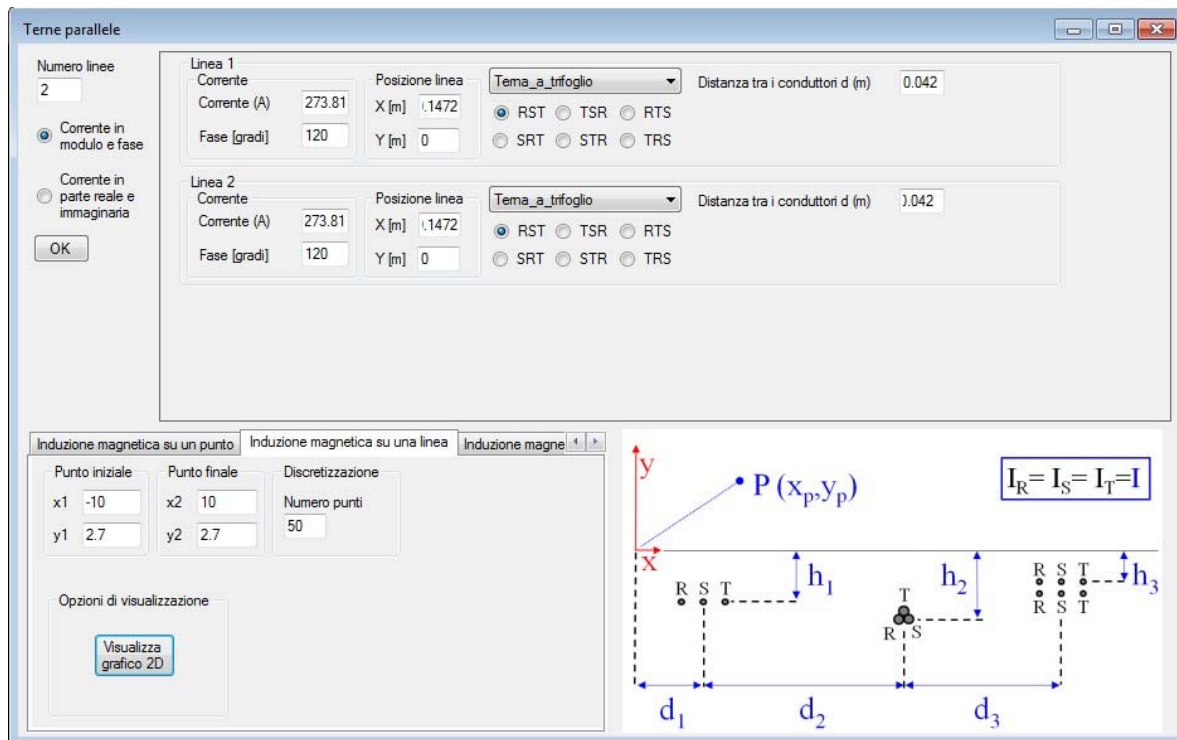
Terne parallele

Numero linee
2

Corrente in modulo e fase

Corrente in parte reale e immaginaria

OK

Linea 1
Corrente
Corrente (A) 273.81
Fase [gradi] 120
Posizione linea
X [m] .1472
Y [m] 0
Terna_a_trifoglio
RST TSR RTS
SRT STR TRS
Distanza tra i conduttori d (m) 0.042

Linea 2
Corrente
Corrente (A) 273.81
Fase [gradi] 120
Posizione linea
X [m] .1472
Y [m] 0
Terna_a_trifoglio
RST TSR RTS
SRT STR TRS
Distanza tra i conduttori d (m) ).042

Induzione magnetica su un punto | Induzione magnetica su una linea | Induzione magne

Punto iniziale
x1 -10
y1 2.7
Punto finale
x2 10
y2 2.7
Discretizzazione
Numero punti
50

Opzioni di visualizzazione
Visualizza grafico 2D

y
$P(x_p, y_p)$
$I_R = I_S = I_T = I$
x
R S T
$h_1$
T
R S
$h_2$
R S T
R S T
$h_3$
$d_1$
$d_2$
$d_3$